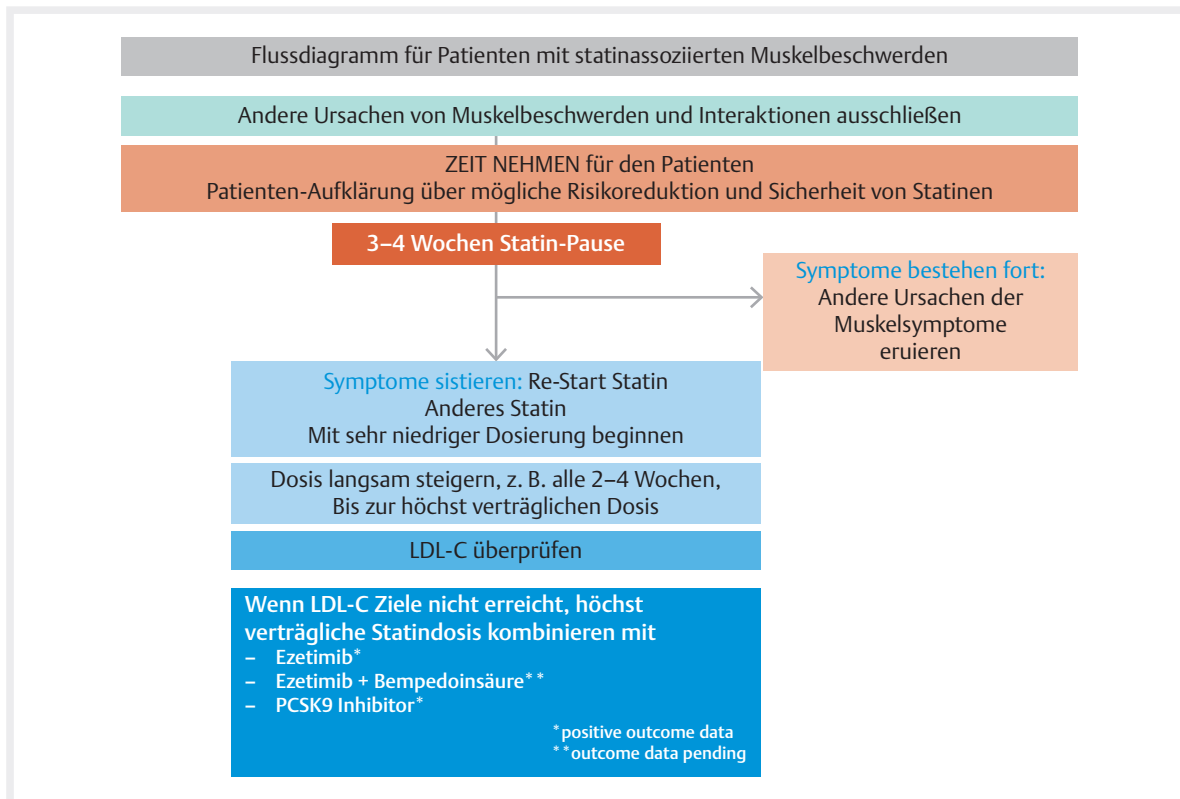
Flussdiagramm für Patienten mit statinassoziierten Muskelbeschwerden

Andere Ursachen von Muskelbeschwerden und Interaktionen ausschließen

ZEIT NEHMEN für den Patienten
Patienten-Aufklärung über mögliche Risikoreduktion und Sicherheit von Statinen

3–4 Wochen Statin-Pause

Symptome bestehen fort:
Andere Ursachen der Muskelsymptome eruieren

Symptome sistieren: Re-Start Statin
Anderes Statin
Mit sehr niedriger Dosierung beginnen

Dosis langsam steigern, z. B. alle 2–4 Wochen,
Bis zur höchst verträglichen Dosis

LDL-C überprüfen

Wenn LDL-C Ziele nicht erreicht, höchst verträgliche Statindosis kombinieren mit
– Ezetimib*
– Ezetimib + Bempedoinsäure**
– PCSK9 Inhibitor*

*positive outcome data
**outcome data pending